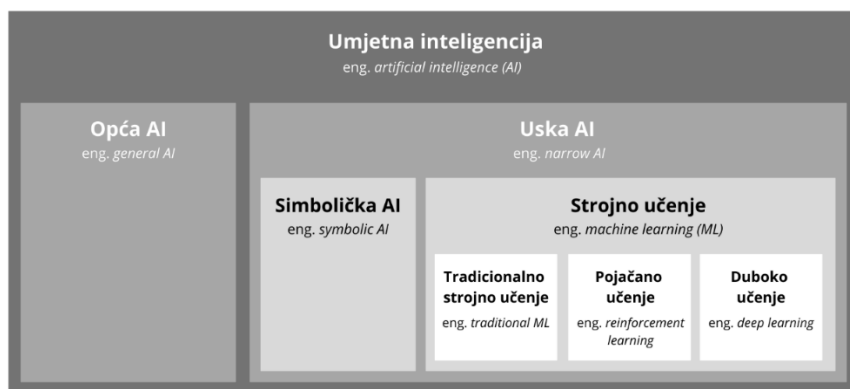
Umjetna inteligencija
eng. artificial intelligence (AI)

Opća AI
eng. general AI

Uska AI
eng. narrow AI

Simbolička AI
eng. symbolic AI

Strojno učenje
eng. machine learning (ML)

Tradicionalno strojno učenje
eng. traditional ML

Pojačano učenje
eng. reinforcement learning

Duboko učenje
eng. deep learning